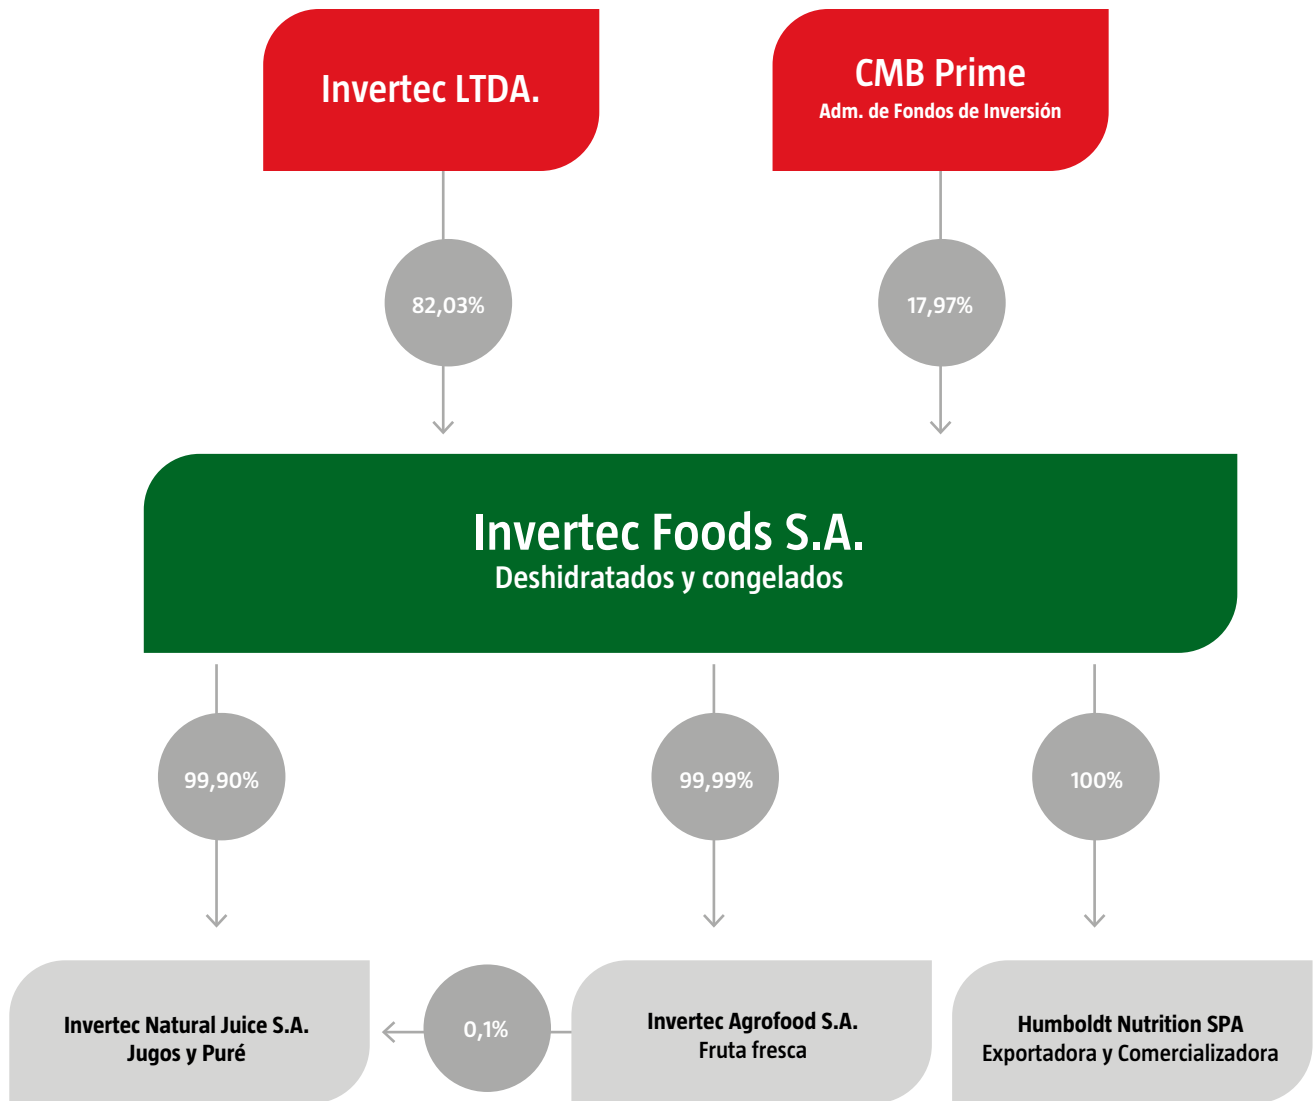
Invertec LTDA.

CMB Prime
Adm. de Fondos de Inversión

82,03%

17,97%

Invertec Foods S.A.
Deshidratados y congelados

99,90%

99,99%

100%

Invertec Natural Juice S.A.
Jugos y Puré

0,1%

Invertec Agrofood S.A.
Fruta fresca

Humboldt Nutrition SPA
Exportadora y Comercializadora